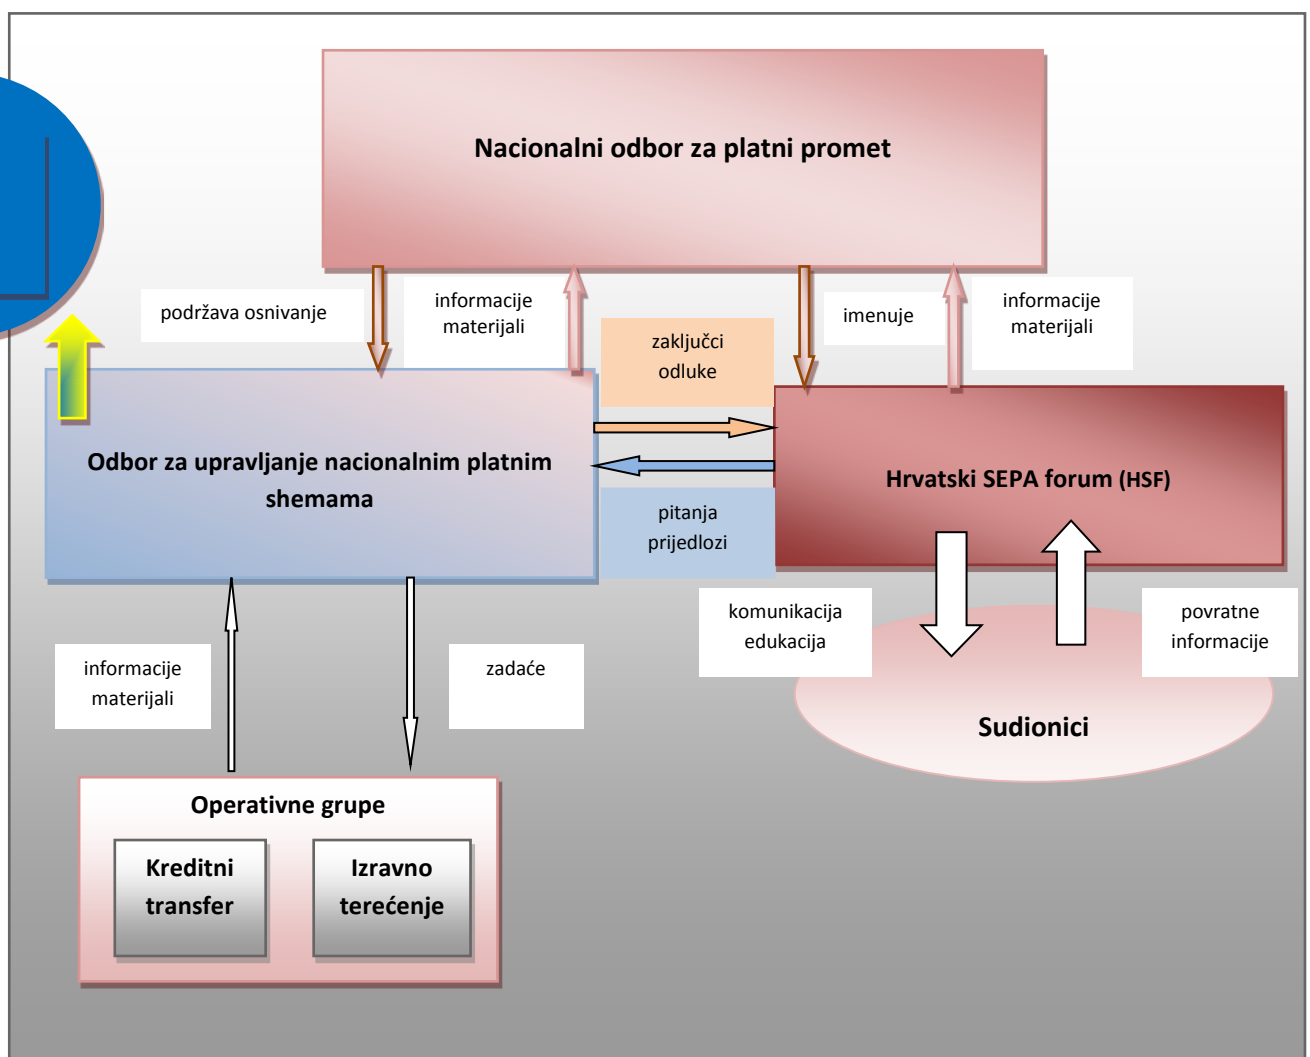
Nacionalni odbor za platni promet

podržava osnivanje

informacije materijali

zaključci odluke

imenuje

informacije materijali

Odbor za upravljanje nacionalnim platnim shemama

Hrvatski SEPA forum (HSF)

pitanja prijedlozi

komunikacija edukacija

povratne informacije

informacije materijali

zadaće

Sudionici

Operativne grupe

Kreditni transfer

Izravno terećenje